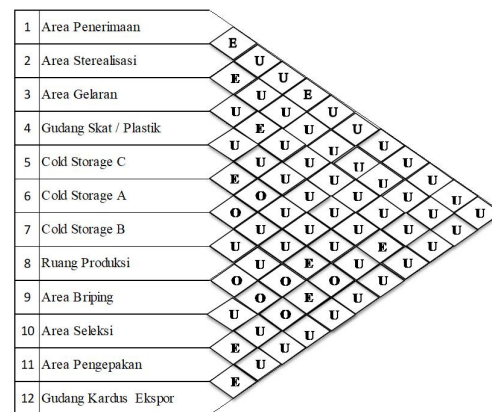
| | |
|---|---|
| 1 | Area Penerimaan |
| 2 | Area Sterealisasi |
| 3 | Area Gelaran |
| 4 | Gudang Skat / Plastik |
| 5 | Cold Storage C |
| 6 | Cold Storage A |
| 7 | Cold Storage B |
| 8 | Ruang Produksi |
| 9 | Area Briping |
| 10 | Area Seleksi |
| 11 | Area Pengepakan |
| 12 | Gudang Kardus Ekspor |

E
U
E
U
U
E
U
E
U
U
U
U
U
U
U
U
E
O
U
U
U
U
U
U
O
U
U
U
U
U
U
U
U
U
U
U
U
U
E
U
O
U
E
O
U
U
O
E
U
U
O
U
E
U
U
E